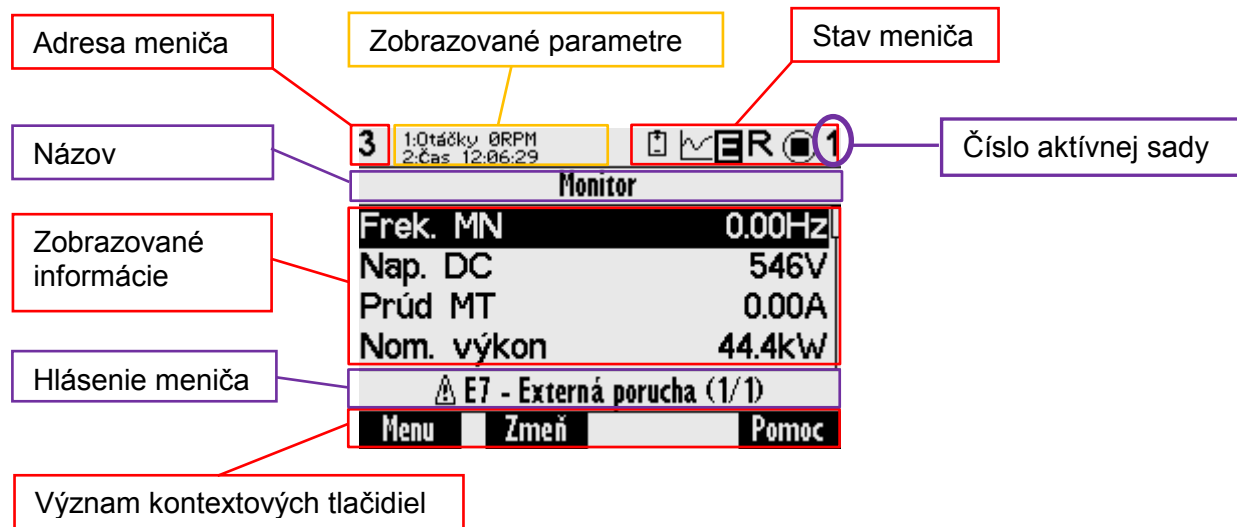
Adresa meniča

Zobrazované parametre

Stav meniča

3

1:Otáčky 0RPM
2:Čas 12:06:29

E R 1

Číslo aktívnej sady

Názov

Monitor

Zobrazované informácie

Frek. MN 0.00Hz
Nap. DC 546V
Prúd MT 0.00A
Nom. výkon 44.4kW

Hlásenie meniča

⚠ E7 - Externá porucha (1/1)

Menu Zmeň Pomoc

Význam kontextových tlačidiel